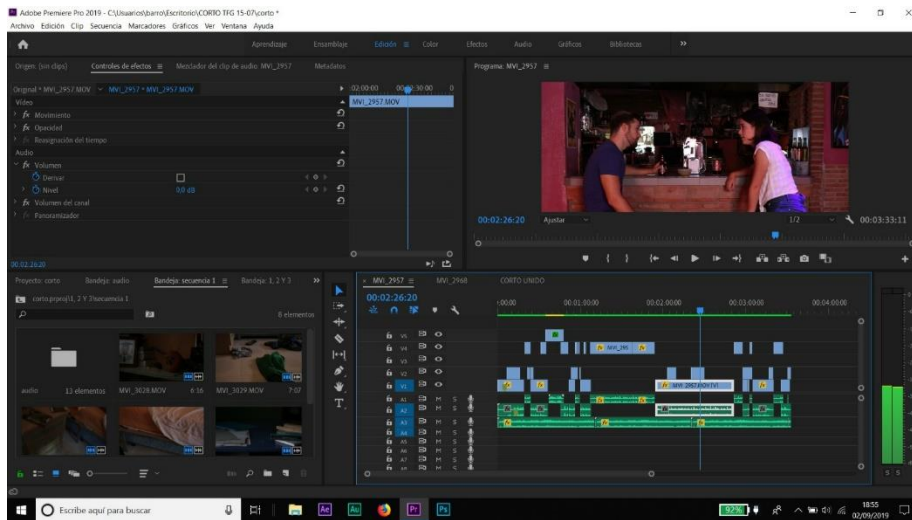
Adobe Premiere Pro 2019 - C:\Usuarios\barro\Escritorio\CORTO TFG 15-07\corto *
Archivo Edición Clip Secuencia Marcadores Gráficos Ver Ventana Ayuda

Aprendizaje Ensamblaje Edición Color Efectos Audio Gráficos Bibliotecas »

Origen: (sin clips) Controles de efectos ≡ Mezclador del clip de audio: MVI_2957 Metadatos

Original * MVI_2957.MOV ~ MVI_2957 * MVI_2957.MOV
02:00:00 00:02:30:00
MVI_2957.MOV
Vídeo
fx Movimiento
fx Opacidad
Reasignación del tiempo
Audio
fx Volumen
Omitir
Nivel 0.0 dB
fx Volumen del canal
Panoramizador

00:02:26:20

Programa: MVI_2957 ≡
00:02:26:20 Ajustar 1/2 00:03:33:11

Proyecto: corto Bandeja: audio Bandeja: secuencia 1 ≡ Bandeja: 1, 2 Y 3 »
corto.prproj\1, 2 Y 3\secuencia 1
8 elementos
audio 12 elementos MVI_3028.MOV 6:16 MVI_3029.MOV 7:07

MVI_2957 ≡ MVI_2968 CORTO UNIDO
00:02:26:20
:00:00 00:01:00:00 00:02:00:00 00:03:00:00 00:04:00:00
V5 V4 V3 V2 V1 A1 A2 A3 A4 A5 A6 A7 A8
MVI_295
MVI_2957.MOV [V]
S S

Escribe aquí para buscar
92%
18:55
02/09/2019